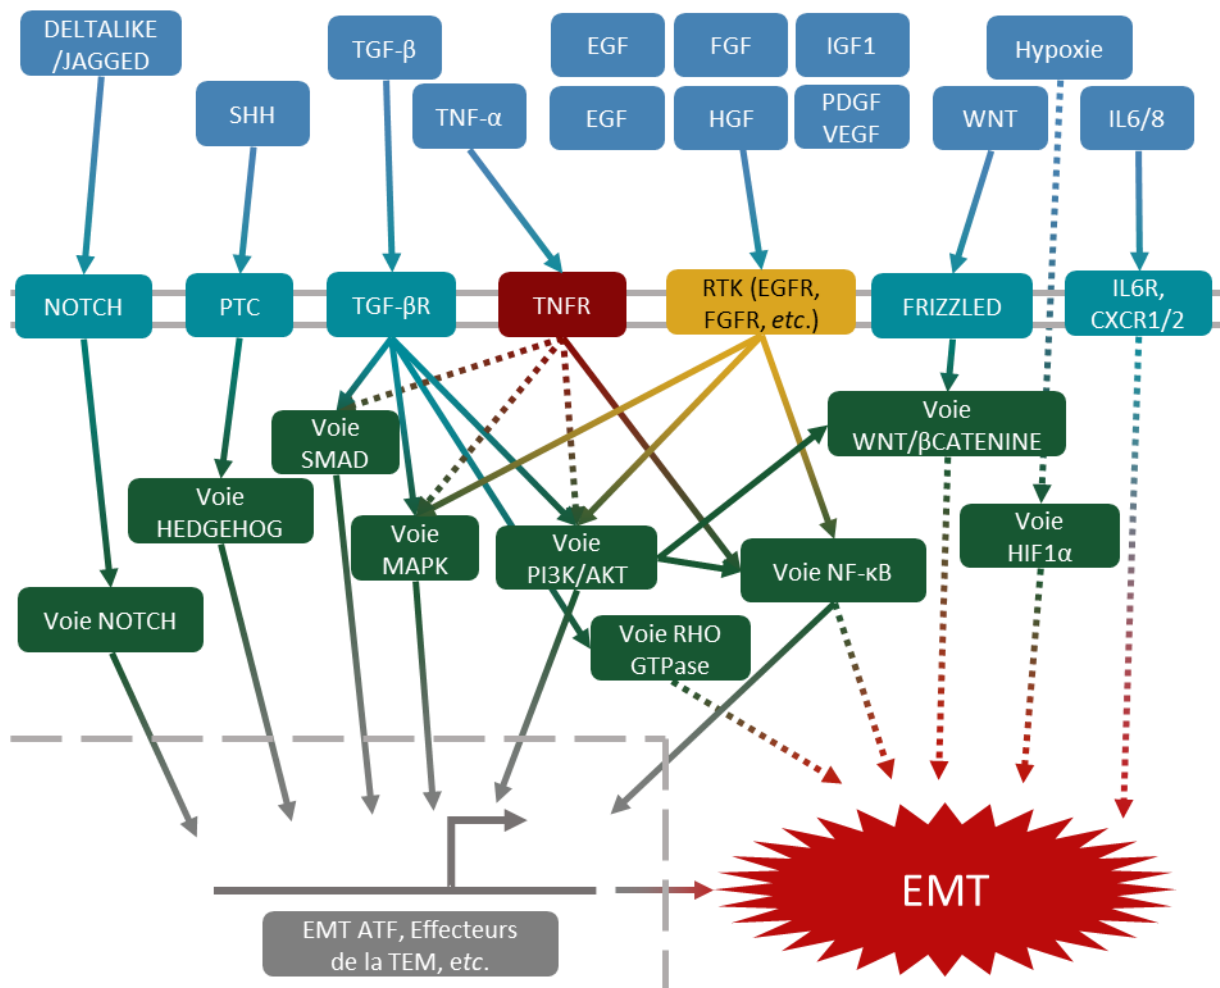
DELTALIKE /JAGGED

SHH

TGF-β

TNF-α

EGF

FGF

IGF1

EGF

HGF

PDGF VEGF

Hypoxie

WNT

IL6/8

NOTCH

PTC

TGF-βR

TNFR

RTK (EGFR, FGFR, *etc.*)

FRIZZLED

IL6R, CXCR1/2

Voie SMAD

Voie HEDGEHOG

Voie MAPK

Voie PI3K/AKT

Voie WNT/βCATENINE

Voie HIF1α

Voie NF-κB

Voie NOTCH

Voie RHO GTPase

EMT

EMT ATF, Effecteurs de la TEM, *etc.*